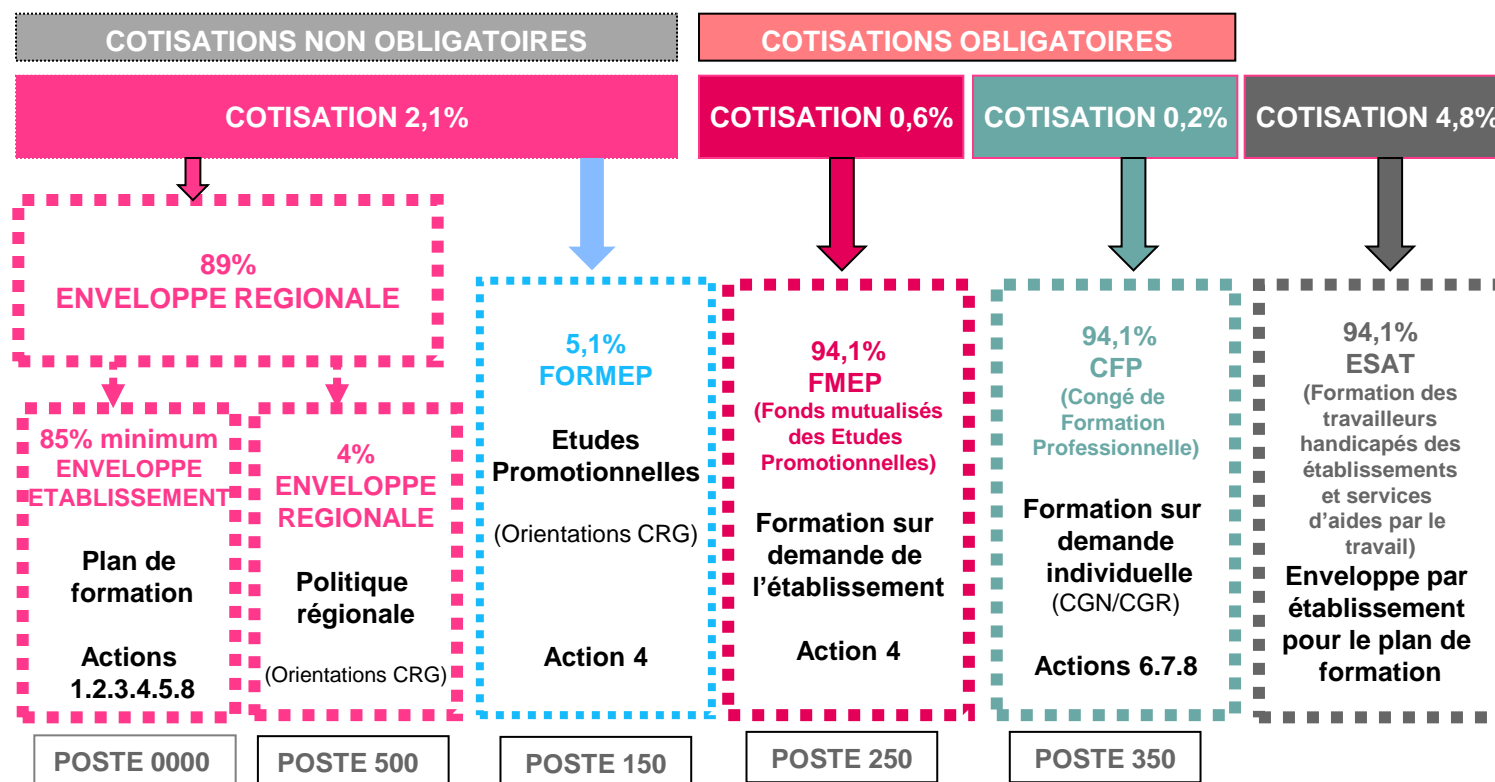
COTISATIONS NON OBLIGATOIRES

COTISATIONS OBLIGATOIRES

COTISATION 2,1%

COTISATION 0,6%

COTISATION 0,2%

COTISATION 4,8%

89%
ENVELOPPE REGIONALE

85% minimum
ENVELOPPE
ETABLISSEMENT

Plan de formation

Actions 1.2.3.4.5.8

POSTE 0000

4%
ENVELOPPE
REGIONALE

Politique régionale

(Orientations CRG)

POSTE 500

5,1%
FORMEP

Etudes Promotionnelles

(Orientations CRG)

Action 4

POSTE 150

94,1%
FMEP
(Fonds mutualisés des Etudes Promotionnelles)

Formation sur demande de l'établissement

Action 4

POSTE 250

94,1%
CFP
(Congé de Formation Professionnelle)

Formation sur demande individuelle
(CGN/CGR)

Actions 6.7.8

POSTE 350

94,1%
ESAT
(Formation des travailleurs handicapés des établissements et services d'aides par le travail)
Enveloppe par établissement pour le plan de formation